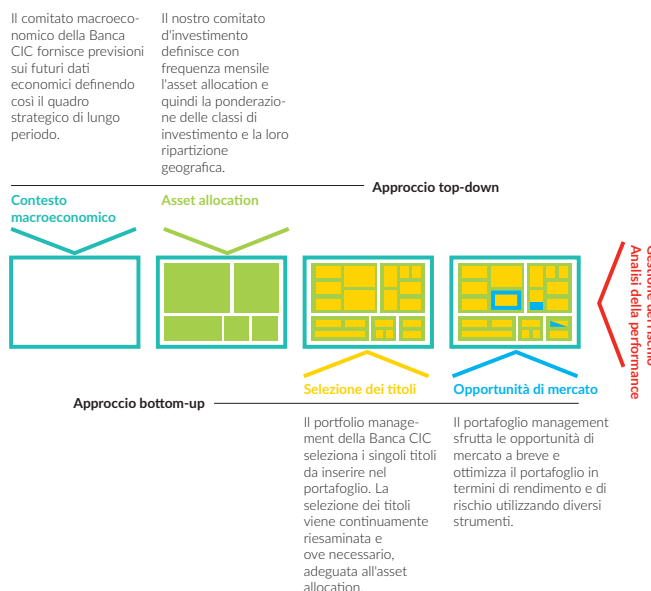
Il comitato macroeconomico della Banca CIC fornisce previsioni sui futuri dati economici definendo così il quadro strategico di lungo periodo.

Il nostro comitato d'investimento definisce con frequenza mensile l'asset allocation e quindi la ponderazione delle classi di investimento e la loro ripartizione geografica.

Approccio top-down

Contesto macroeconomico

Asset allocation

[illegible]
Analisi della performance

Approccio bottom-up

Selezione dei titoli

Opportunità di mercato

Il portfolio management della Banca CIC seleziona i singoli titoli da inserire nel portafoglio. La selezione dei titoli viene continuamente riesaminata e ove necessario, adeguata all'asset allocation

Il portafoglio management sfrutta le opportunità di mercato a breve e ottimizza il portafoglio in termini di rendimento e di rischio utilizzando diversi strumenti.